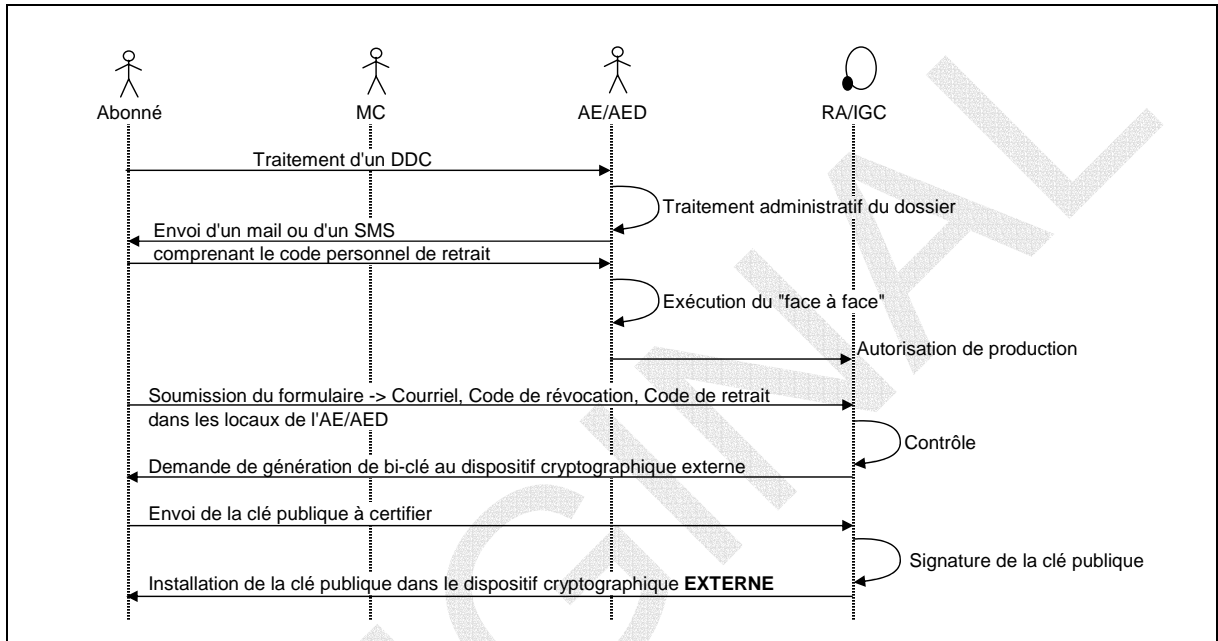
Abonné

MC

AE/AED

RA/IGC

Traitement d'un DDC

Traitement administratif du dossier

Envoi d'un mail ou d'un SMS

comprenant le code personnel de retrait

Exécution du "face à face"

Autorisation de production

Soumission du formulaire -> Courriel, Code de révocation, Code de retrait dans les locaux de l'AE/AED

Contrôle

Demande de génération de bi-clé au dispositif cryptographique externe

Envoi de la clé publique à certifier

Signature de la clé publique

Installation de la clé publique dans le dispositif cryptographique **EXTERNE**

ORIGINAL